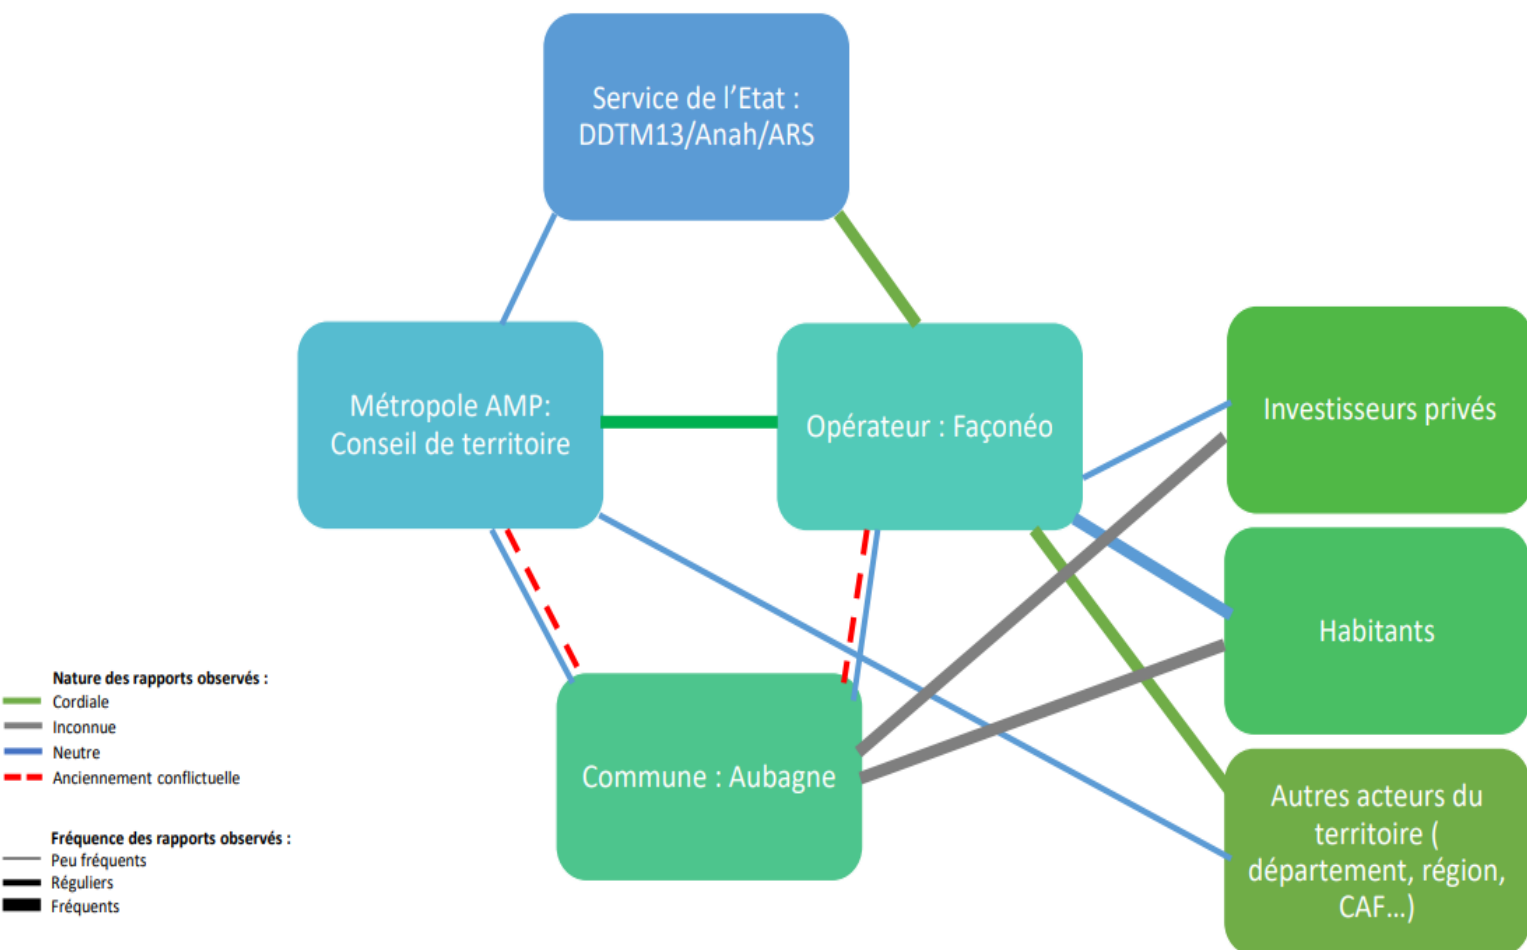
Service de l'Etat : DDTM13/Anah/ARS

Métropole AMP: Conseil de territoire

Opérateur : Façonéo

Investisseurs privés

Habitants

Commune : Aubagne

Autres acteurs du territoire ( département, région, CAF...)

Nature des rapports observés :
Cordiale
Inconnue
Neutre
Anciennement conflictuelle

Fréquence des rapports observés :
Peu fréquents
Réguliers
Fréquents